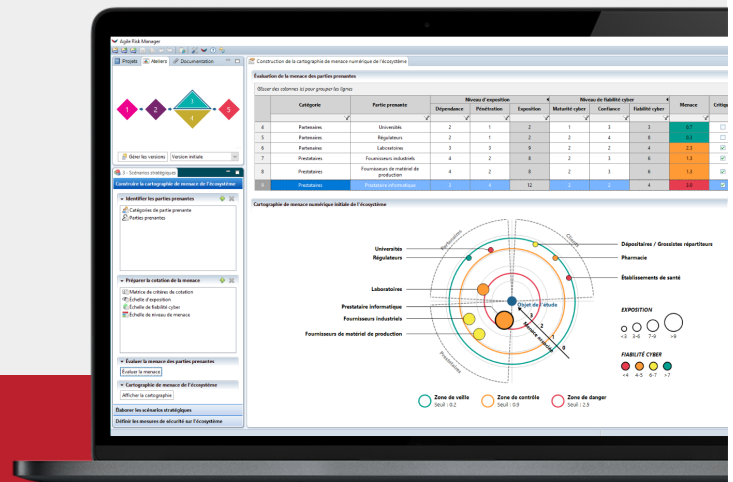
Agile Risk Manager

Projets | Ateliers | Documentation

1 2 3 4 5

Gérer les versions | Version initiale

3 : Scénarios stratégiques

Construire la cartographie de menace numérique de l'écosystème

Identifier les parties prenantes

Catégories de partie prenante
Parties prenantes

Préparer la cotation de la menace

Matrice de critères de cotation
Échelle d'exposition
Échelle de fiabilité cyber
Échelle de niveau de menace

Évaluer la menace des parties prenantes

Évaluer la menace

Cartographie de menace de l'écosystème

Afficher la cartographie

Élaborer les scénarios stratégiques

Définir les mesures de sécurité sur l'écosystème

Construction de la cartographie de menace numérique de l'écosystème

Évaluation de la menace des parties prenantes

Glisser des colonnes ici pour grouper les lignes

| | Catégorie | Partie prenante | Dépendance | Pénétration | Exposition | Maturité cyber | Confiance | Fiabilité cyber | Menace | Critiq |
|---|---|---|---|---|---|---|---|---|---|---|
| 4 | Partenaires | Universités | 2 | 1 | 2 | 1 | 3 | 3 | 0.7 | |
| 5 | Partenaires | Régulateurs | 2 | 1 | 2 | 2 | 4 | 8 | 0.3 | |
| 6 | Partenaires | Laboratoires | 3 | 3 | 9 | 2 | 2 | 4 | 2.3 | |
| 7 | Prestataires | Fournisseurs industriels | 4 | 2 | 8 | 2 | 3 | 6 | 1.3 | |
| 8 | Prestataires | Fournisseurs de matériel de production | 4 | 2 | 8 | 2 | 3 | 6 | 1.3 | |
| 9 | Prestataires | Prestataire informatique | 3 | 4 | 12 | 2 | 2 | 4 | 3.0 | |

Niveau d'exposition | Niveau de fiabilité cyber

Cartographie de menace numérique initiale de l'écosystème

Universités
Régulateurs
Laboratoires
Prestataire informatique
Fournisseurs industriels
Fournisseurs de matériel de production
Dépositaires / Grossistes répartiteurs
Pharmacie
Établissements de santé
Objet de l'étude
Partenaires
Clients
Prestataires
Niveau de menace
3
9

EXPOSITION
<3 3-6 7-9 >9

FIABILITÉ CYBER
<4 4-5 6-7 >7

Zone de veille
Seuil : 0.2
Zone de contrôle
Seuil : 0.9
Zone de danger
Seuil : 2.5